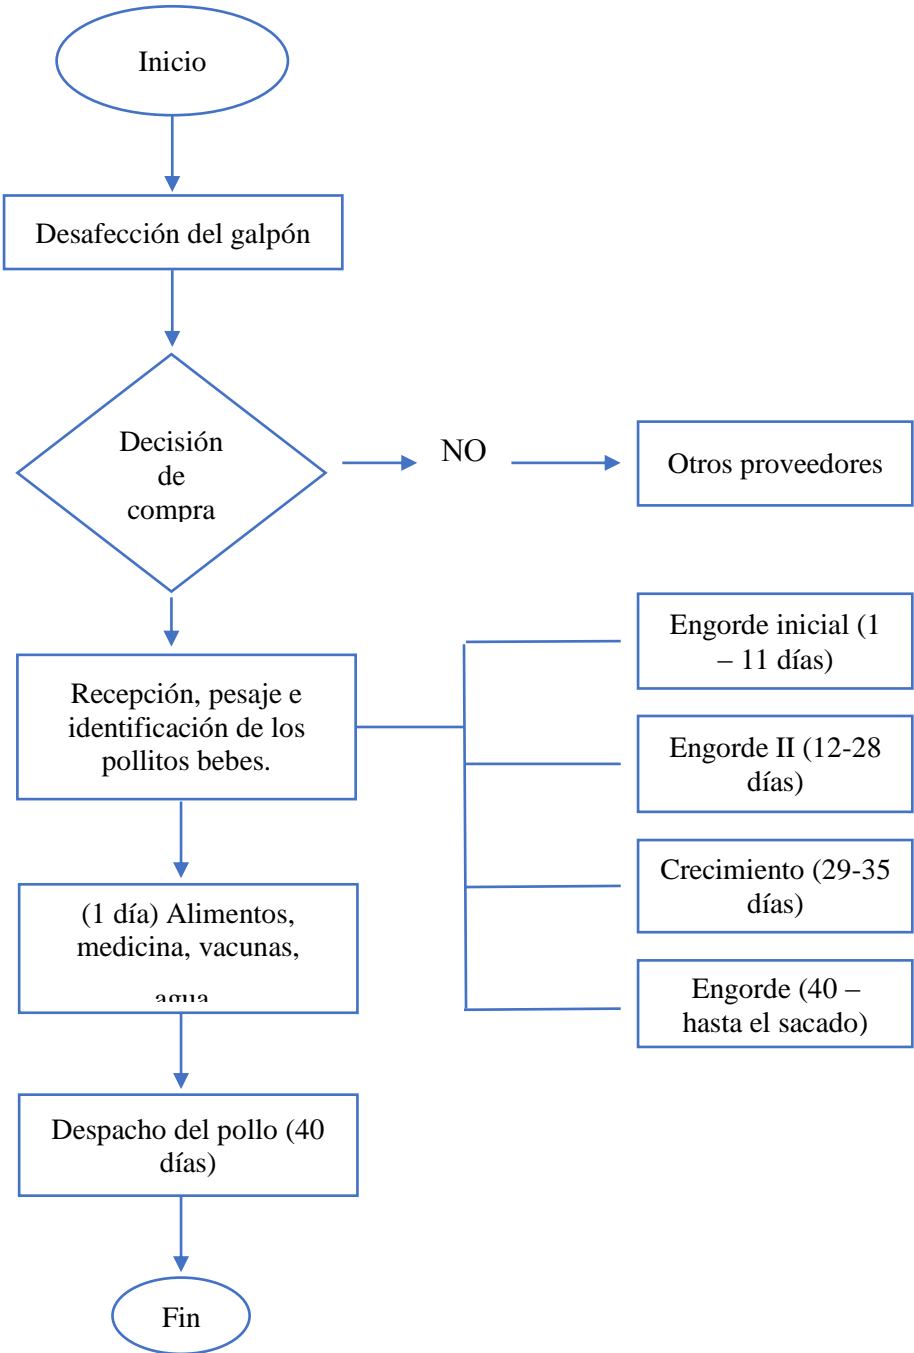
Inicio

Desafección del galpón

Decisión de compra

NO

Otros proveedores

Recepción, pesaje e identificación de los pollitos bebes.

Engorde inicial (1 – 11 días)

Engorde II (12-28 días)

Crecimiento (29-35 días)

Engorde (40 – hasta el sacado)

(1 día) Alimentos, medicina, vacunas, agua

Despacho del pollo (40 días)

Fin